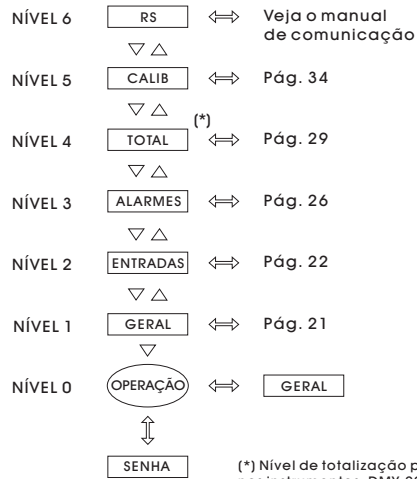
NÍVEL 6 RS ⟺ Veja o manual de comunicação

▽ △

NÍVEL 5 CALIB ⟺ Pág. 34

▽ △

(*)
NÍVEL 4 TOTAL ⟺ Pág. 29

▽ △

NÍVEL 3 ALARMES ⟺ Pág. 26

▽ △

NÍVEL 2 ENTRADAS ⟺ Pág. 22

▽ △

NÍVEL 1 GERAL ⟺ Pág. 21

▽

NÍVEL 0 OPERAÇÃO ⟺ GERAL

⇕

SENHA

(*) Nível de totalização p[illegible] nos instrumentos DMY-20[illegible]